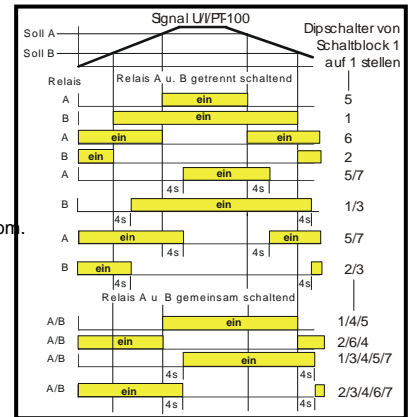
Signal U/I/PT-100

Soll A

Soll B

Dipschalter von Schaltblock 1 auf 1 stellen

Relais

Relais A u. B getrennt schaltend

A ein 5

B ein 1

A ein ein 6

B ein 2

A ein 5/7

4s 4s

B ein 1/3

4s

om.

A ein ein 5/7

4s

B ein 2/3

Relais A u B gemeinsam schaltend

A/B ein 1/4/5

A/B ein 2/6/4

A/B ein 1/3/4/5/7

4s 4s

A/B ein 2/3/4/6/7

4s 4s